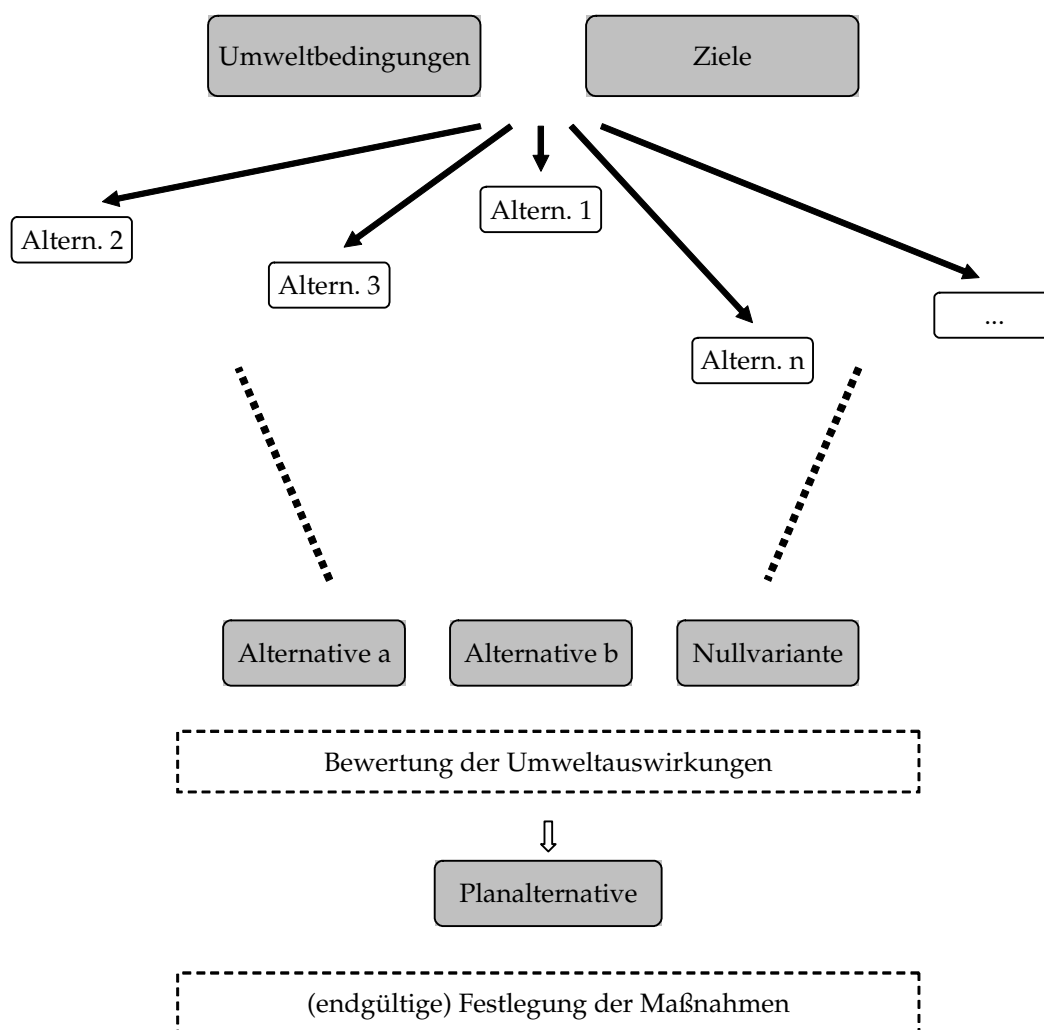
Umweltbedingungen

Ziele

Altern. 2

Altern. 3

Altern. 1

Altern. n

...

Alternative a

Alternative b

Nullvariante

Bewertung der Umweltauswirkungen

⇩

Planalternative

(endgültige) Festlegung der Maßnahmen